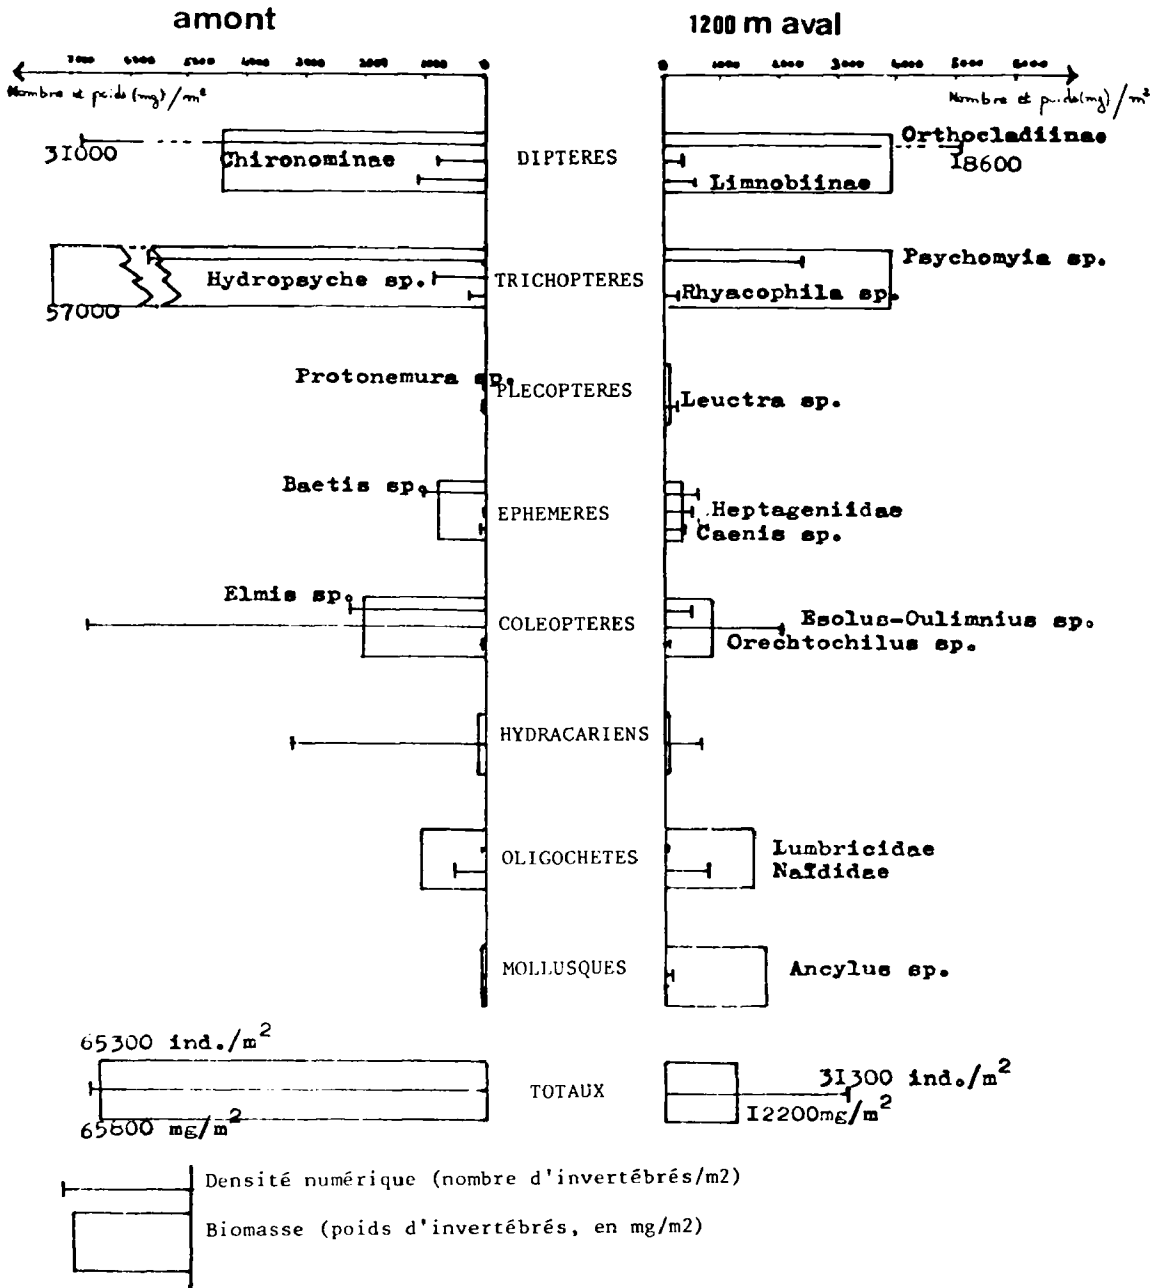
amont

1200 m aval

7000 6000 5000 4000 3000 2000 1000 0

0 1000 2000 3000 4000 5000 6000

Nombre et poids (mg)/m²

Nombre et poids (mg)/m²

31000

Chironominae

DIPTERES

Orthocladiinae

18600

Limnobiinae

Hydropsyche sp.

TRICHOPTERES

Psychomyia sp.

Rhyacophila sp.

57000

Protonemura sp.

PLECOPTERES

Leuctra sp.

Baetis sp.

EPHEMERES

Heptageniidae

Caenis sp.

Elmis sp.

COLEOPTERES

Esolus-Oulimnius sp.

Orechtochilus sp.

HYDRACARIENS

OLIGOCHETES

Lumbricidae

Naïdidae

MOLLUSQUES

Ancylus sp.

65300 ind./m$^2$

TOTAUX

31300 ind./m$^2$

65800 mg/m$^2$

12200mg/m$^2$

Densité numérique (nombre d'invertébrés/m2)

Biomasse (poids d'invertébrés, en mg/m2)